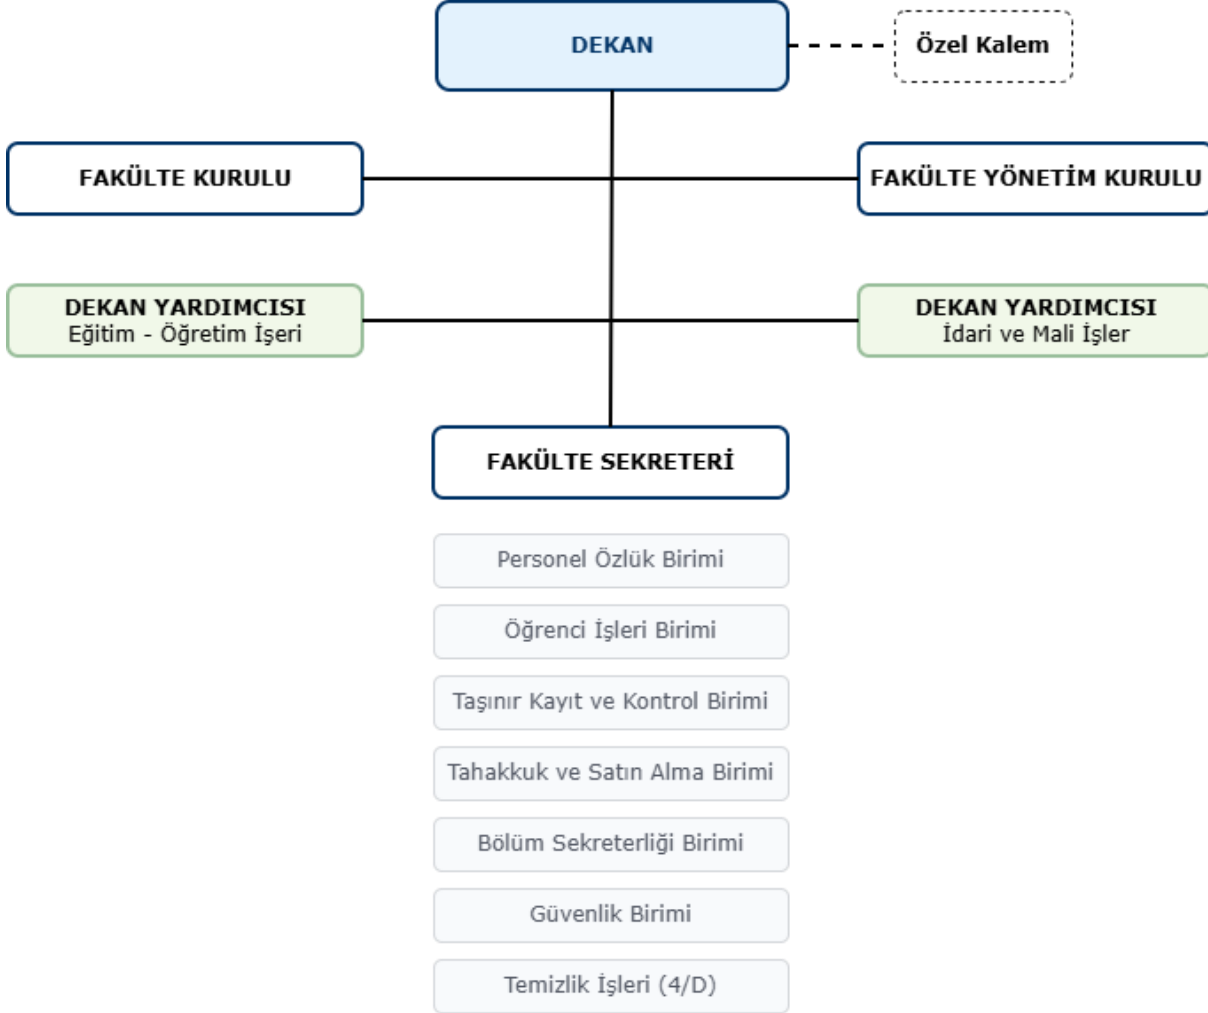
DEKAN

Özel Kalem

FAKÜLTE KURULU

FAKÜLTE YÖNETİM KURULU

DEKAN YARDIMCISI
Eğitim - Öğretim İşeri

DEKAN YARDIMCISI
İdari ve Mali İşler

FAKÜLTE SEKRETERİ

Personel Özlük Birimi

Öğrenci İşleri Birimi

Taşınır Kayıt ve Kontrol Birimi

Tahakkuk ve Satın Alma Birimi

Bölüm Sekreterliği Birimi

Güvenlik Birimi

Temizlik İşleri (4/D)